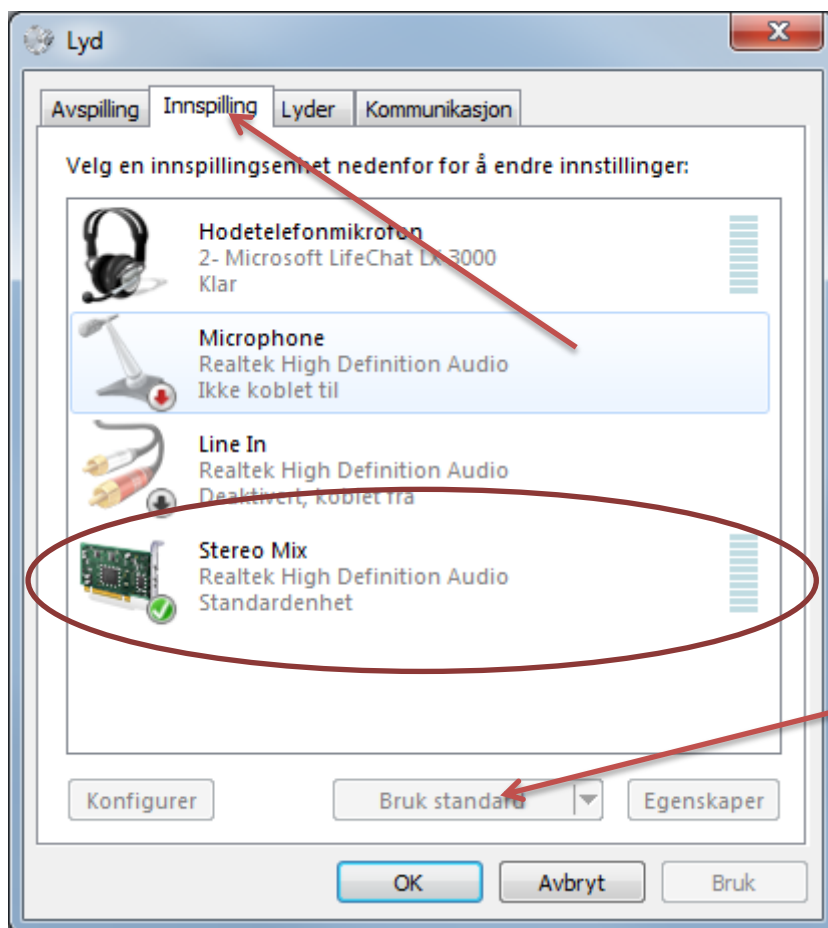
Lyd

Avspilling | Innspilling | Lyder | Kommunikasjon

Velg en innspillingsenhet nedenfor for å endre innstillinger:

Hodetelefonmikrofon
2- Microsoft LifeChat LX 3000
Klar

Microphone
Realtek High Definition Audio
Ikke koblet til

Line In
Realtek High Definition Audio
Deaktivert, koblet fra

Stereo Mix
Realtek High Definition Audio
Standardenhet

Konfigurer | Bruk standard | Egenskaper

OK | Avbryt | Bruk